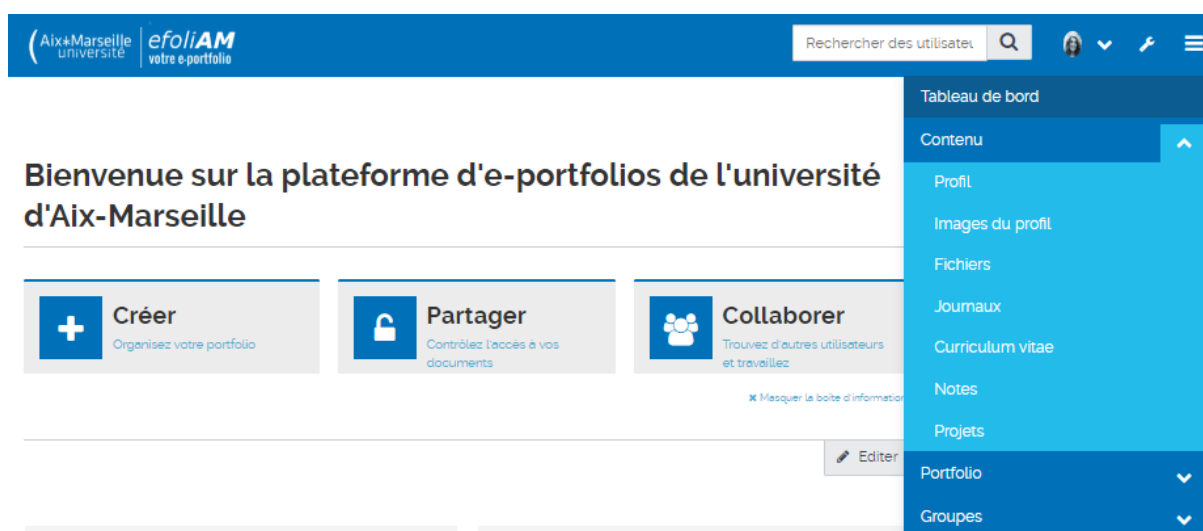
Aix+Marseille université | efoliAM votre e-portfolio

Rechercher des utilisateu

Tableau de bord

Contenu

Profil

Images du profil

Fichiers

Journaux

Curriculum vitae

Notes

Projets

Portfolio

Groupes

Bienvenue sur la plateforme d'e-portfolios de l'université d'Aix-Marseille

Créer
Organisez votre portfolio

Partager
Contrôlez l'accès à vos documents

Collaborer
Trouvez d'autres utilisateurs et travaillez

✖ Masquer la boîte d'information

Editer